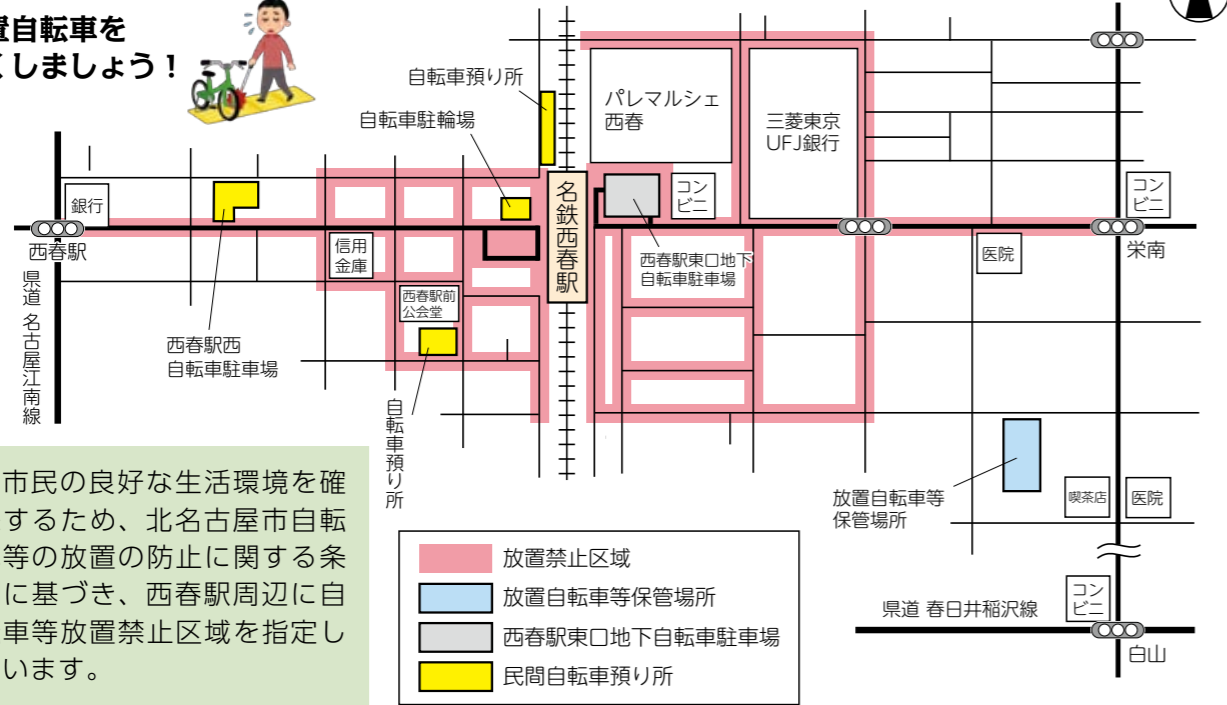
置自転車を
くしましょう！

自転車預り所
自転車駐輪場
パレマルシェ
西春
三菱東京
UFJ銀行
銀行
コンビニ
コンビニ
名鉄西春駅
西春駅
栄南
信用金庫
西春駅東口地下
自転車駐車場
医院
西春駅前
公会堂
県道 名古屋江南線
西春駅西
自転車駐車場
自転車預り所
放置自転車等
保管場所
喫茶店
医院
コンビニ
県道 春日井稲沢線
白山

市民の良好な生活環境を確するため、北名古屋市自転等の放置の防止に関する条に基づき、西春駅周辺に自車等放置禁止区域を指定しいます。

放置禁止区域
放置自転車等保管場所
西春駅東口地下自転車駐車場
民間自転車預り所